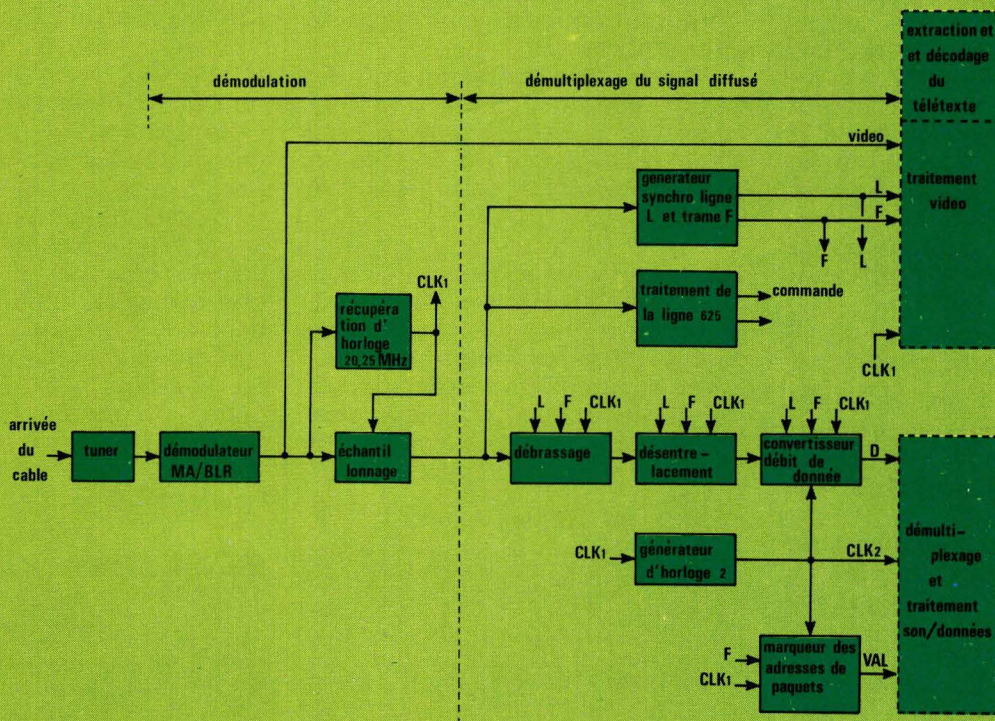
démodulation

démultiplexage du signal diffusé

extraction et et décodage du télétexte

video

traitement video

generateur synchro ligne L et trame F

L

F

F

L

traitement de la ligne 625

commande

récupéra tion d' horloge 20,25 MHz

$CLK_1$

$CLK_1$

arrivée du cable

tuner

démodulateur MA/BLR

échantil lonnage

L F $CLK_1$

débrassage

L F $CLK_1$

désentre-lacement

L F $CLK_1$

convertisseur débit de donnée

D

$CLK_1$

générateur d'horloge 2

$CLK_2$

démulti-plexage et traitement son/données

F

$CLK_1$

marqueur des adresses de paquets

VAL